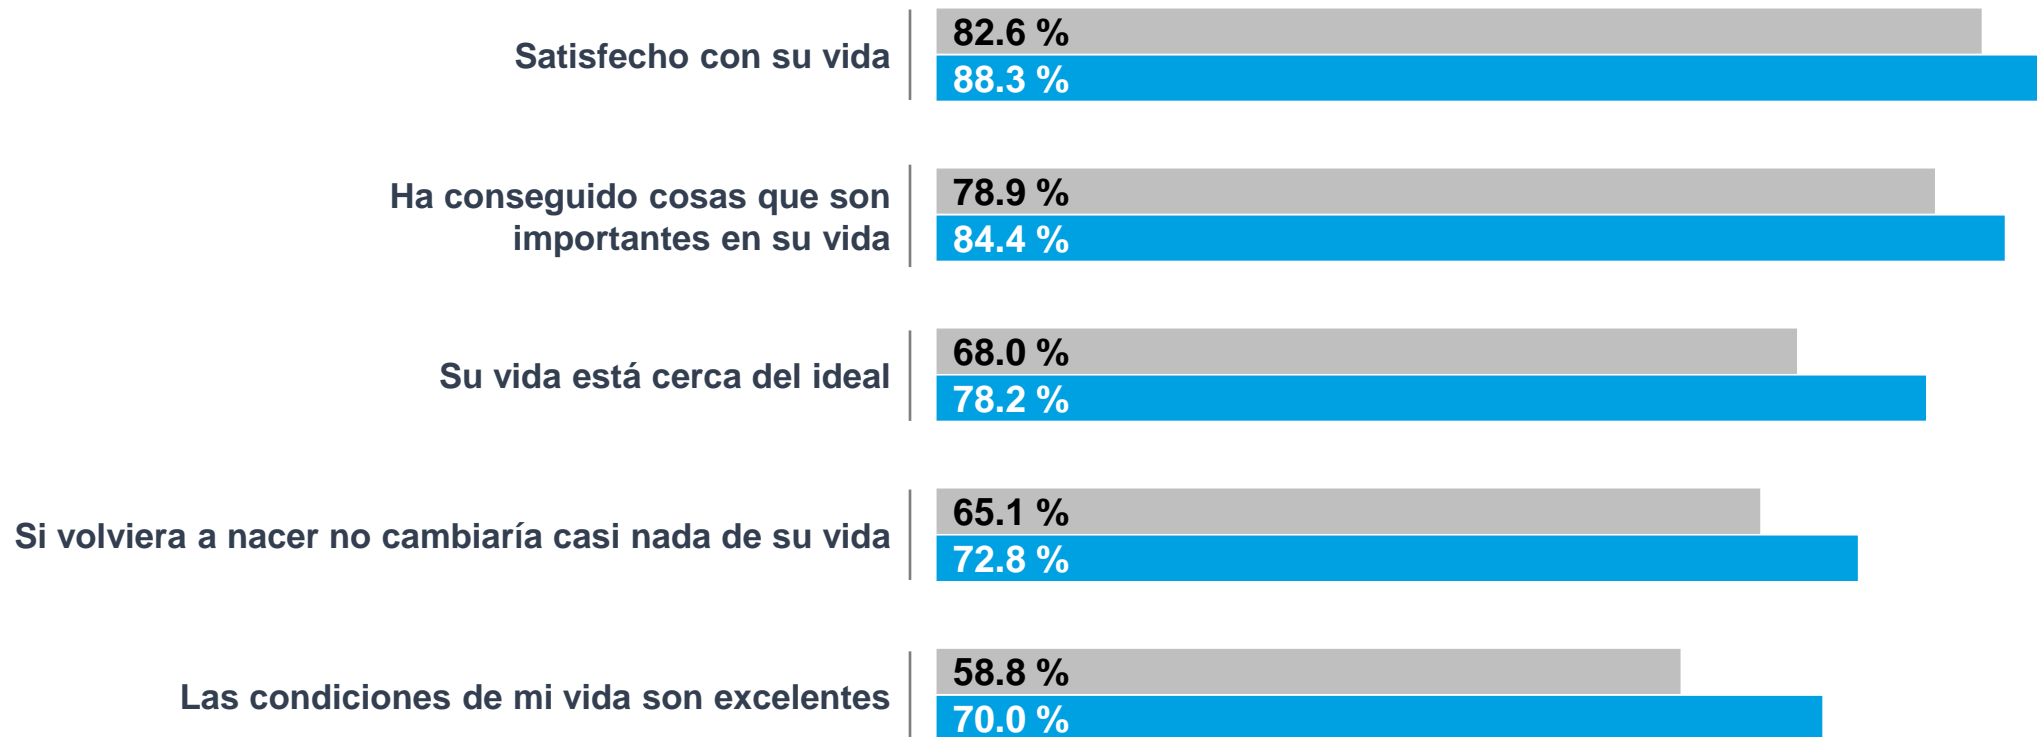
Satisfecho con su vida
82.6 %
88.3 %

Ha conseguido cosas que son importantes en su vida
78.9 %
84.4 %

Su vida está cerca del ideal
68.0 %
78.2 %

Si volviera a nacer no cambiaría casi nada de su vida
65.1 %
72.8 %

Las condiciones de mi vida son excelentes
58.8 %
70.0 %